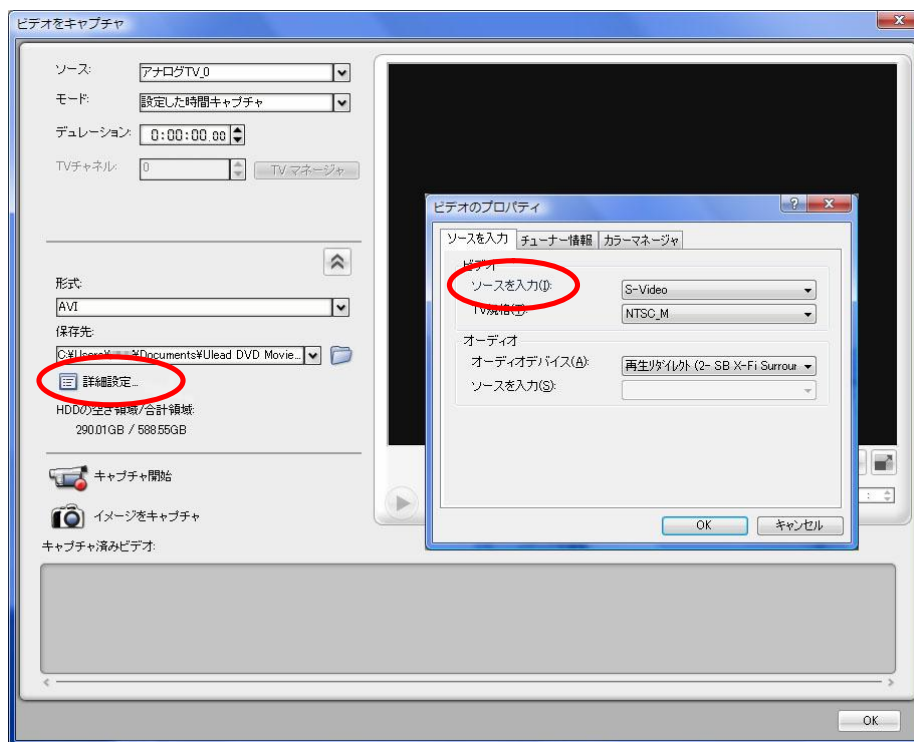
ビデオをキャプチャ

ソース: アナログTV_0
モード: 設定した時間キャプチャ
デュレーション: 0:00:00.00
TVチャネル: 0 TV マネージャ

形式:
AVI
保存先:
C:¥Users¥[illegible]¥Documents¥Ulead DVD Movie...
詳細設定...
HDDの空き領域/合計領域:
290.01GB / 588.55GB

キャプチャ開始
イメージをキャプチャ
キャプチャ済みビデオ:

ビデオのプロパティ
ソースを入力 チューナー情報 カラーマネージャ
ビデオ
ソースを入力(I): S-Video
TV規格(T): NTSC_M
オーディオ
オーディオデバイス(A): 再生リダイレクト (2- SB X-Fi Surroun
ソースを入力(S):
OK キャンセル

OK